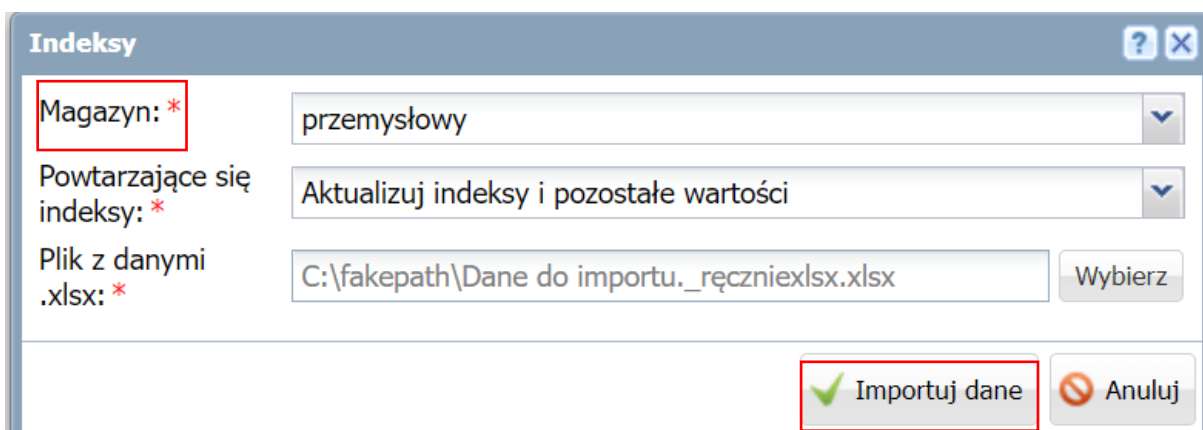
Indeksy

?

Magazyn: *

przemysłowy

Powtarzające się indeksy: *

Aktualizuj indeksy i pozostałe wartości

Plik z danymi .xlsx: *

C:\fakepath\Dane do importu._ręczniexlsx.xlsx

Wybierz

Importuj dane

Anuluj